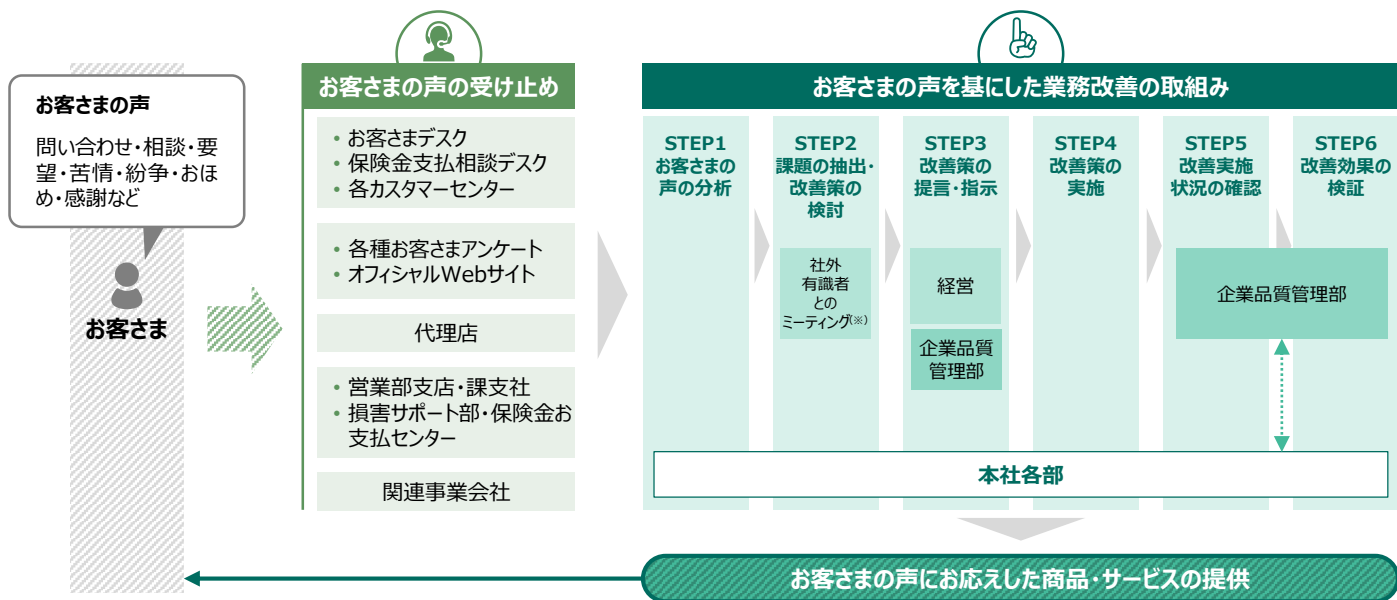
お客さまの声

問い合わせ・相談・要望・苦情・紛争・おほめ・感謝など

お客さま

お客さまの声の受け止め

• お客さまデスク
• 保険金支払相談デスク
• 各カスタマーセンター

• 各種お客さまアンケート
• オフィシャルWebサイト

代理店

• 営業部支店・課支社
• 損害サポート部・保険金お支払センター

関連事業会社

お客さまの声を基にした業務改善の取組み

STEP1 お客さまの声の分析

STEP2 課題の抽出・改善策の検討

社外有識者とのミーティング(※)

STEP3 改善策の提言・指示

経営

企業品質管理部

STEP4 改善策の実施

STEP5 改善実施状況の確認

STEP6 改善効果の検証

企業品質管理部

本社各部

お客さまの声にお応えした商品・サービスの提供